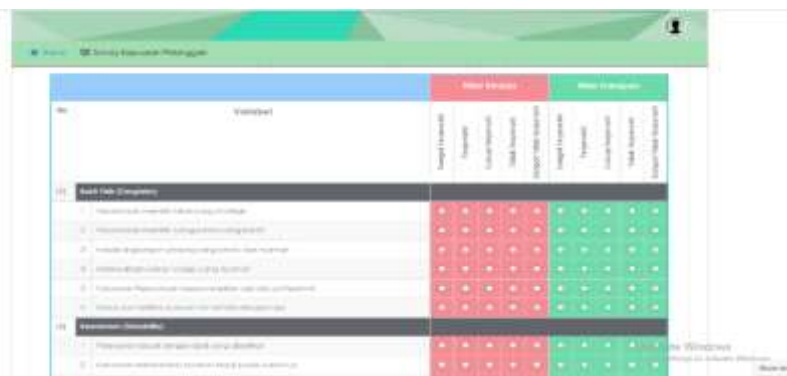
Home   Survey Kepuasan Pelanggan

| No | Variabel | Nilai Harapan | | | | | Nilai Kenyataan | | | | |
|---|---|---|---|---|---|---|---|---|---|---|---|
| | | Sangat Penting | Penting | Cukup Penting | Tidak Penting | Sangat Tidak Penting | Sangat Puas | Puas | Cukup Puas | Tidak Puas | Sangat Tidak Puas |
| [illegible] | Bukti Fisik (Tangibles) | | | | | | | | | | |
| 1 | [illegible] | | | | | | | | | | |
| 2 | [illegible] | | | | | | | | | | |
| 3 | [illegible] | | | | | | | | | | |
| 4 | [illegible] | | | | | | | | | | |
| 5 | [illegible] | | | | | | | | | | |
| 6 | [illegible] | | | | | | | | | | |
| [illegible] | Kehandalan (Reliability) | | | | | | | | | | |
| 1 | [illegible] | | | | | | | | | | |
| 2 | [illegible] | | | | | | | | | | |

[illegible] Windows
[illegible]